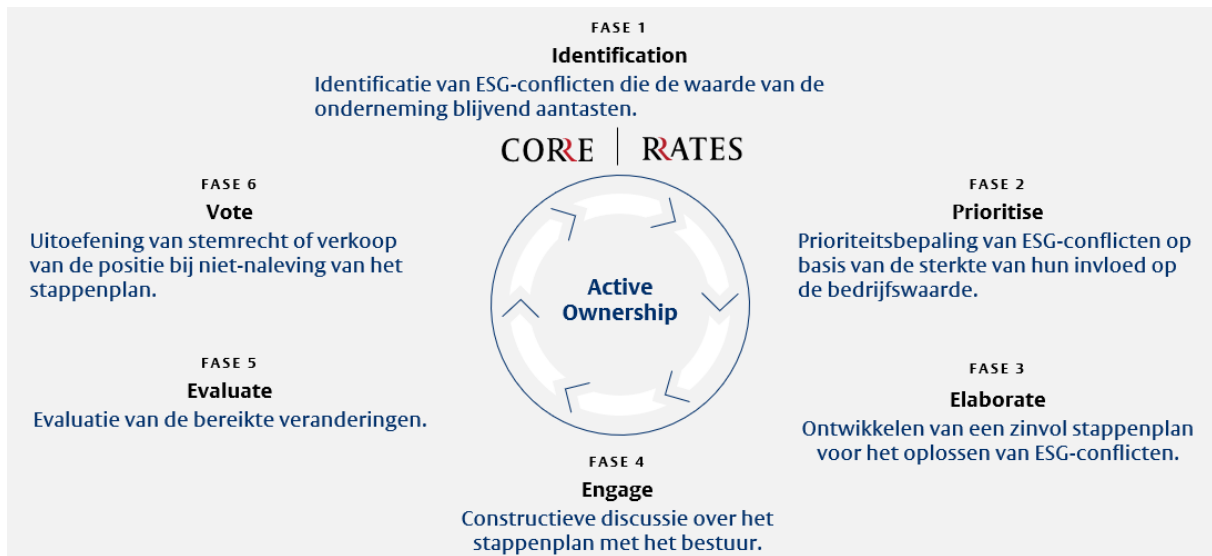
FASE 1
Identification
Identificatie van ESG-conflicten die de waarde van de onderneming blijvend aantasten.

CORRE | RRATES

FASE 6
Vote
Uitoefening van stemrecht of verkoop van de positie bij niet-naleving van het stappenplan.

FASE 2
Prioritise
Prioriteitsbepaling van ESG-conflicten op basis van de sterkte van hun invloed op de bedrijfswaarde.

Active Ownership

FASE 5
Evaluate
Evaluatie van de bereikte veranderingen.

FASE 3
Elaborate
Ontwikkelen van een zinvol stappenplan voor het oplossen van ESG-conflicten.

FASE 4
Engage
Constructieve discussie over het stappenplan met het bestuur.